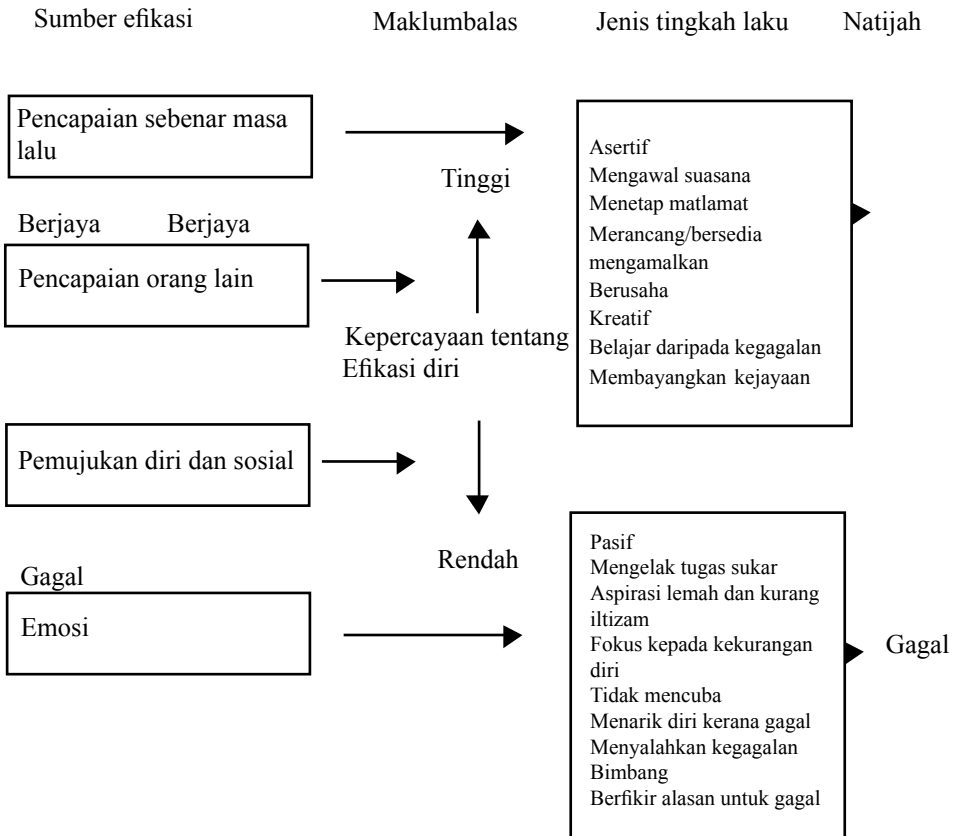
Sumber efikasi

Maklumbalas

Jenis tingkah laku

Natijah

Pencapaian sebenar masa lalu

Tinggi

Asertif
Mengawal suasana
Menetap matlamat
Merancang/bersedia mengamalkan
Berusaha
Kreatif
Belajar daripada kegagalan
Membayangkan kejayaan

Berjaya

Berjaya

Pencapaian orang lain

Kepercayaan tentang Efikasi diri

Pemujukan diri dan sosial

Rendah

Gagal

Emosi

Pasif
Mengelak tugas sukar
Aspirasi lemah dan kurang iltizam
Fokus kepada kekurangan diri
Tidak mencuba
Menarik diri kerana gagal
Menyalahkan kegagalan
Bimbang
Berfikir alasan untuk gagal

Gagal